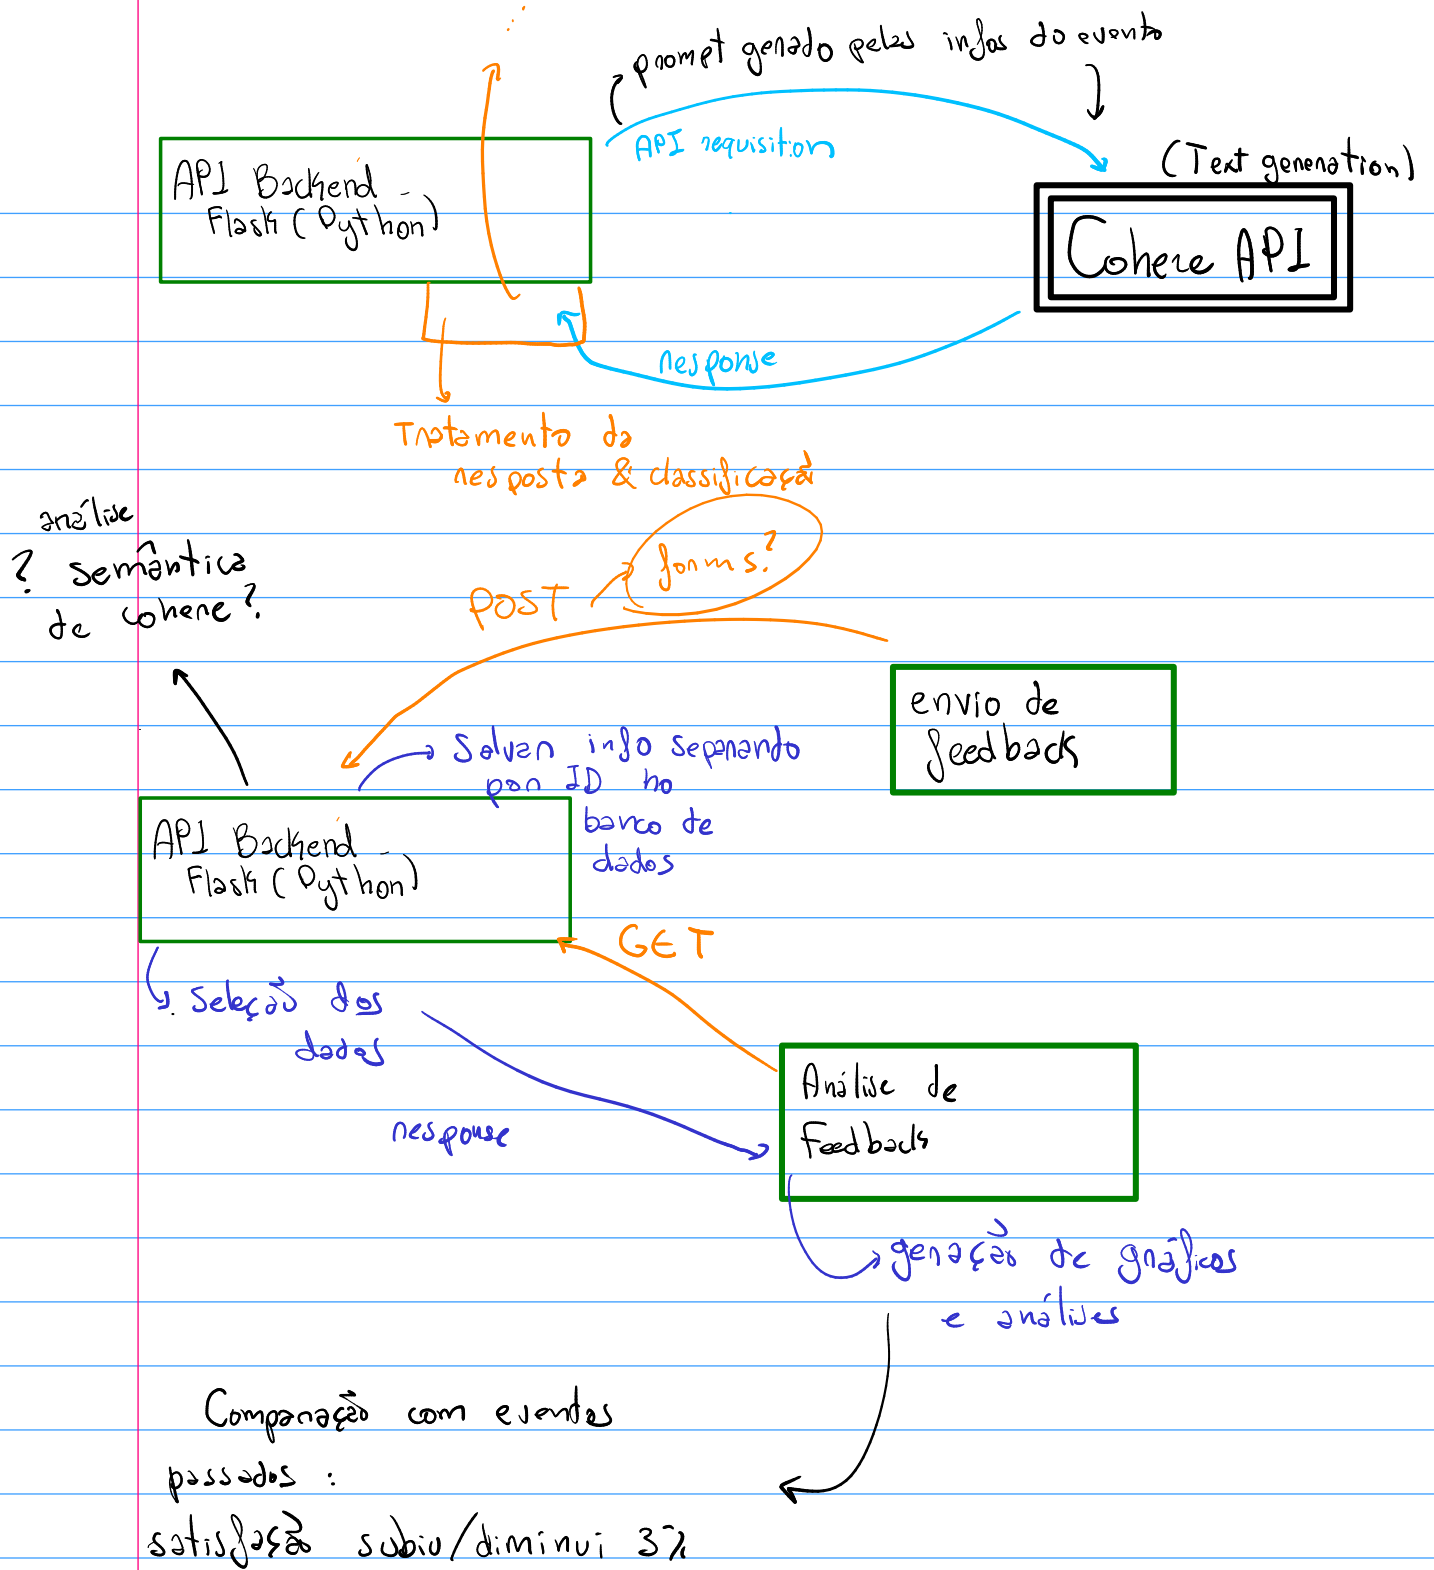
(promet gerado pelas infos do evento

API requisition

(Text generation)

Cohere API

API Backend - Flask (Python)

response

Tratamento da resposta & classificação

análise ? semântica de cohere?

POST

forms?

envio de feedback

Salvar info separando por ID no banco de dados

API Backend - Flask (Python)

GET

Seleção dos dados

response

Análise de Feedbacks

geração de gráficos e análises

Comparação com eventos passados:
satisfação subiu/diminui 3%